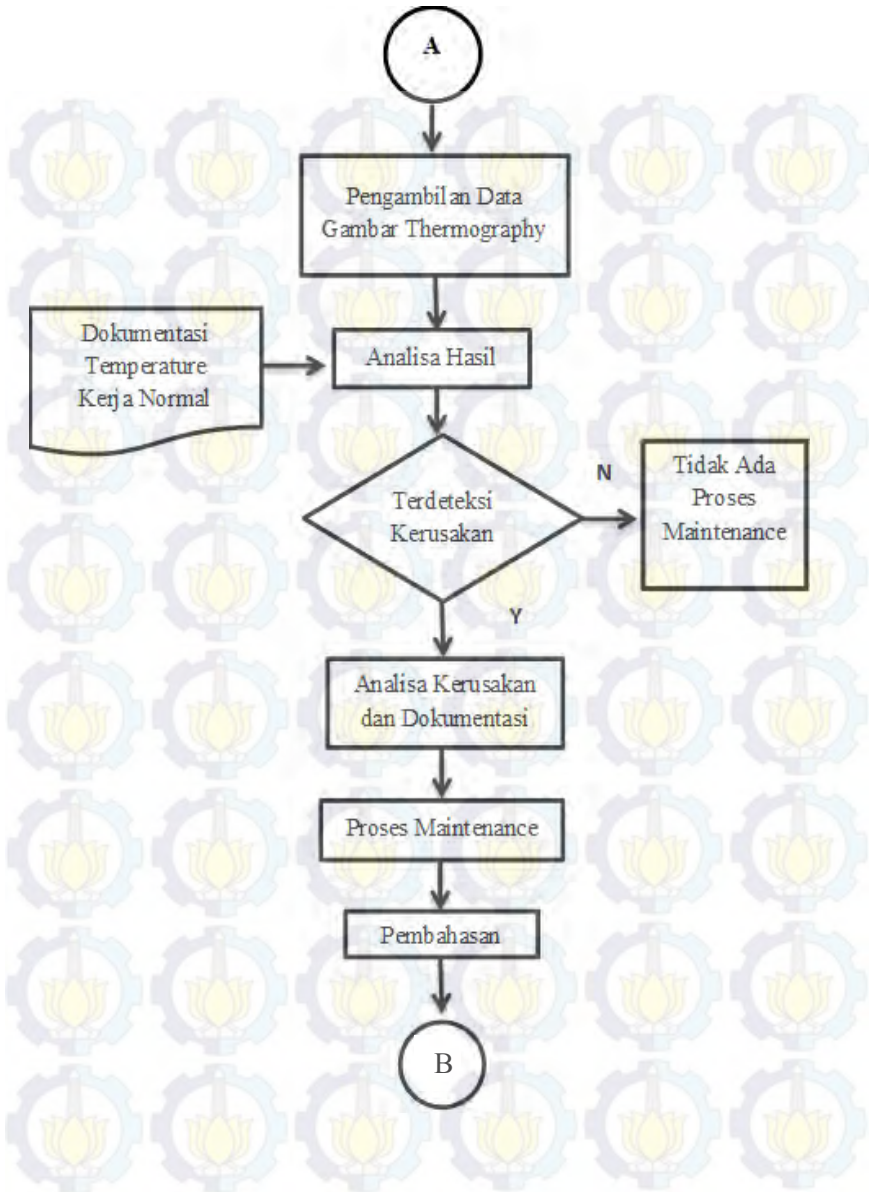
A

Pengambilan Data Gambar Thermography

Dokumentasi Temperature Kerja Normal

Analisa Hasil

Terdeteksi Kerusakan

N

Tidak Ada Proses Maintenance

Y

Analisa Kerusakan dan Dokumentasi

Proses Maintenance

Pembahasan

B